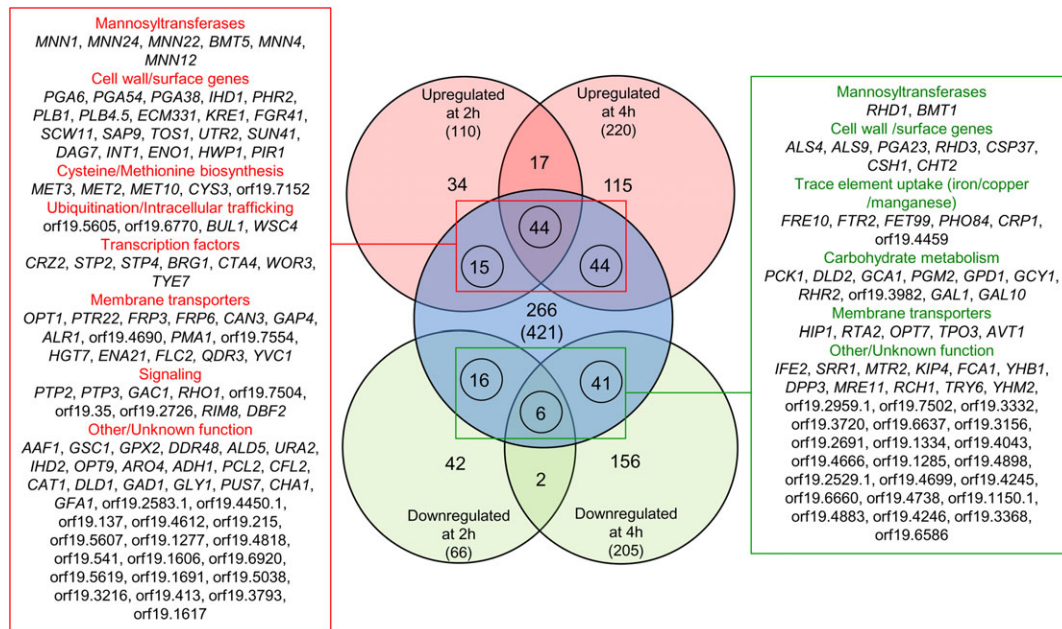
Mannosyltransferases
MNN1, MNN24, MNN22, BMT5, MNN4, MNN12
Cell wall/surface genes
PGA6, PGA54, PGA38, IHD1, PHR2, PLB1, PLB4.5, ECM331, KRE1, FGR41, SCW11, SAP9, TOS1, UTR2, SUN41, DAG7, INT1, ENO1, HWP1, PIR1
Cysteine/Methionine biosynthesis
MET3, MET2, MET10, CYS3, orf19.7152
Ubiquitination/Intracellular trafficking
orf19.5605, orf19.6770, BUL1, WSC4
Transcription factors
CRZ2, STP2, STP4, BRG1, CTA4, WOR3, TYE7
Membrane transporters
OPT1, PTR22, FRP3, FRP6, CAN3, GAP4, ALR1, orf19.4690, PMA1, orf19.7554, HGT7, ENA21, FLC2, QDR3, YVC1
Signaling
PTP2, PTP3, GAC1, RHO1, orf19.7504, orf19.35, orf19.2726, RIM8, DBF2
Other/Unknown function
AAF1, GSC1, GPX2, DDR48, ALD5, URA2, IHD2, OPT9, ARO4, ADH1, PCL2, CFL2, CAT1, DLD1, GAD1, GLY1, PUS7, CHA1, GFA1, orf19.2583.1, orf19.4450.1, orf19.137, orf19.4612, orf19.215, orf19.5607, orf19.1277, orf19.4818, orf19.541, orf19.1606, orf19.6920, orf19.5619, orf19.1691, orf19.5038, orf19.3216, orf19.413, orf19.3793, orf19.1617

Upregulated at 2h (110)
Upregulated at 4h (220)
17
34
115
44
15
44
266 (421)
16
41
6
42
156
2
Downregulated at 2h (66)
Downregulated at 4h (205)

Mannosyltransferases
RHD1, BMT1
Cell wall /surface genes
ALS4, ALS9, PGA23, RHD3, CSP37, CSH1, CHT2
Trace element uptake (iron/copper /manganese)
FRE10, FTR2, FET99, PHO84, CRP1, orf19.4459
Carbohydrate metabolism
PCK1, DLD2, GCA1, PGM2, GPD1, GCY1, RHR2, orf19.3982, GAL1, GAL10
Membrane transporters
HIP1, RTA2, OPT7, TPO3, AVT1
Other/Unknown function
IFE2, SRR1, MTR2, KIP4, FCA1, YHB1, DPP3, MRE11, RCH1, TRY6, YHM2, orf19.2959.1, orf19.7502, orf19.3332, orf19.3720, orf19.6637, orf19.3156, orf19.2691, orf19.1334, orf19.4043, orf19.4666, orf19.1285, orf19.4898, orf19.2529.1, orf19.4699, orf19.4245, orf19.6660, orf19.4738, orf19.1150.1, orf19.4883, orf19.4246, orf19.3368, orf19.6586